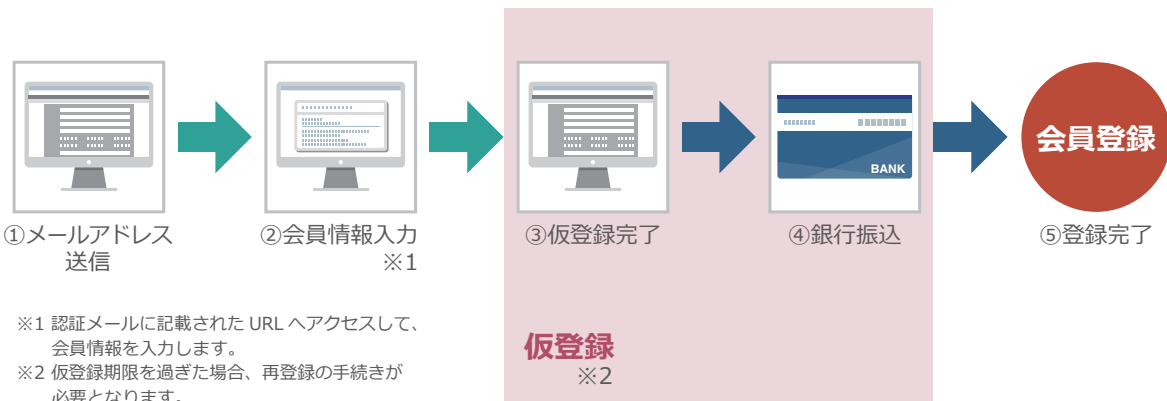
①メールアドレス送信

②会員情報入力
※1

③仮登録完了

BANK

④銀行振込

会員登録

⑤登録完了

※1 認証メールに記載された URL へアクセスして、会員情報を入力します。
※2 仮登録期限を過ぎた場合、再登録の手続きが必要となります。

仮登録
※2